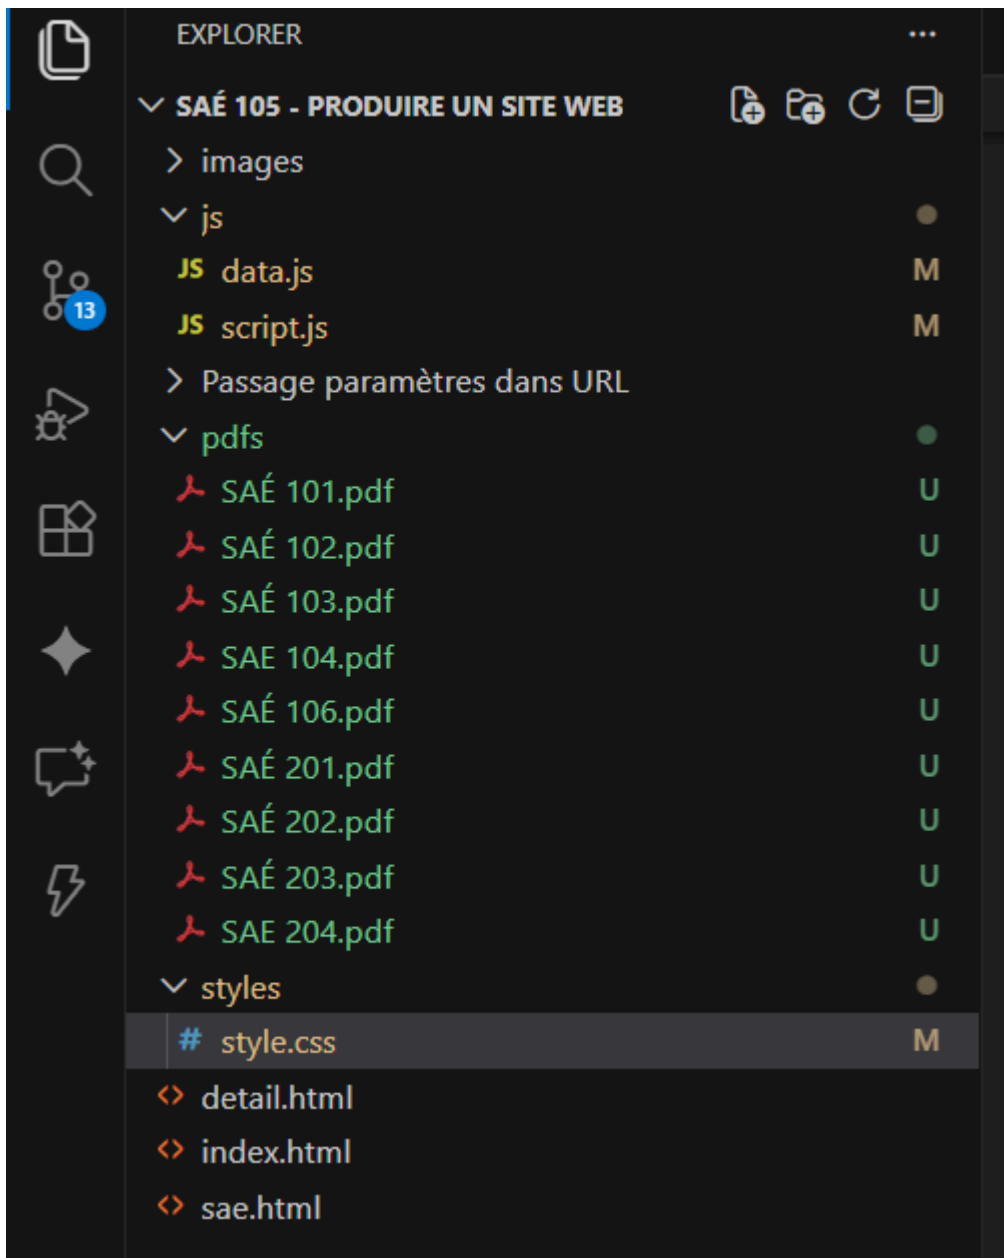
EXPLORER
...
13
SAÉ 105 - PRODUIRE UN SITE WEB
images
js
JS data.js M
JS script.js M
Passage paramètres dans URL
pdfs
SAÉ 101.pdf U
SAÉ 102.pdf U
SAÉ 103.pdf U
SAE 104.pdf U
SAÉ 106.pdf U
SAÉ 201.pdf U
SAÉ 202.pdf U
SAÉ 203.pdf U
SAE 204.pdf U
styles
# style.css M
detail.html
index.html
sae.html